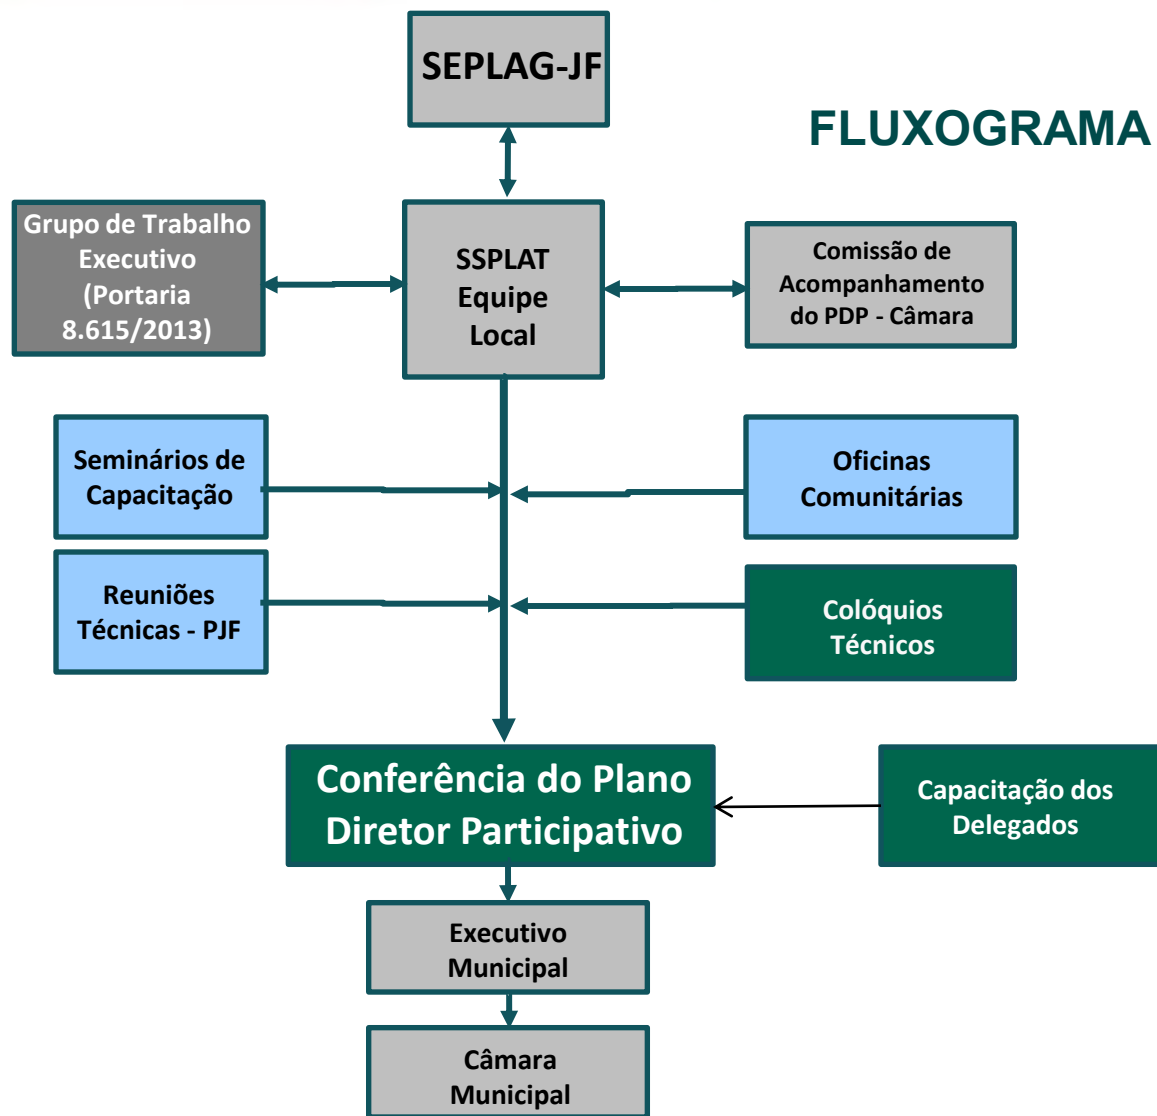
SEPLAG-JF

FLUXOGRAMA

Grupo de Trabalho Executivo (Portaria 8.615/2013)

SSPLAT Equipe Local

Comissão de Acompanhamento do PDP - Câmara

Seminários de Capacitação

Oficinas Comunitárias

Reuniões Técnicas - PJF

Colóquios Técnicos

Conferência do Plano Diretor Participativo

Capacitação dos Delegados

Executivo Municipal

Câmara Municipal